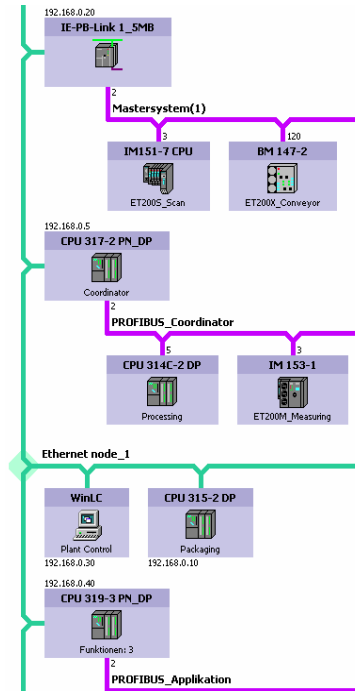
192.168.0.20
IE-PB-Link 1_5MB
2
Mastersystem(1)
3
120
IM151-7 CPU
ET200S_Scan
BM 147-2
ET200X_Conveyor
192.168.0.5
CPU 317-2 PN_DP
Coordinator
2
PROFIBUS_Coordinator
5
3
CPU 314C-2 DP
Processing
IM 153-1
ET200M_Measuring
Ethernet node_1
WinLC
Plant Control
192.168.0.30
CPU 315-2 DP
Packaging
192.168.0.10
192.168.0.40
CPU 319-3 PN_DP
Funktionen: 3
2
PROFIBUS_Applikation